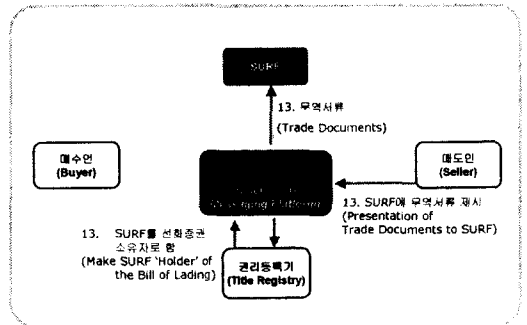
SURF

13. 무역서류

(Trade Documents)

매수인
(Buyer)

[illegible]

매도인
(Seller)

13. SURF에 무역서류 제시
(Presentation of Trade Documents to SURF)

13. SURF를 선하증권 소유자로 함
(Make SURF 'Holder' of the Bill of Lading)

권리등록기
(Title Registry)